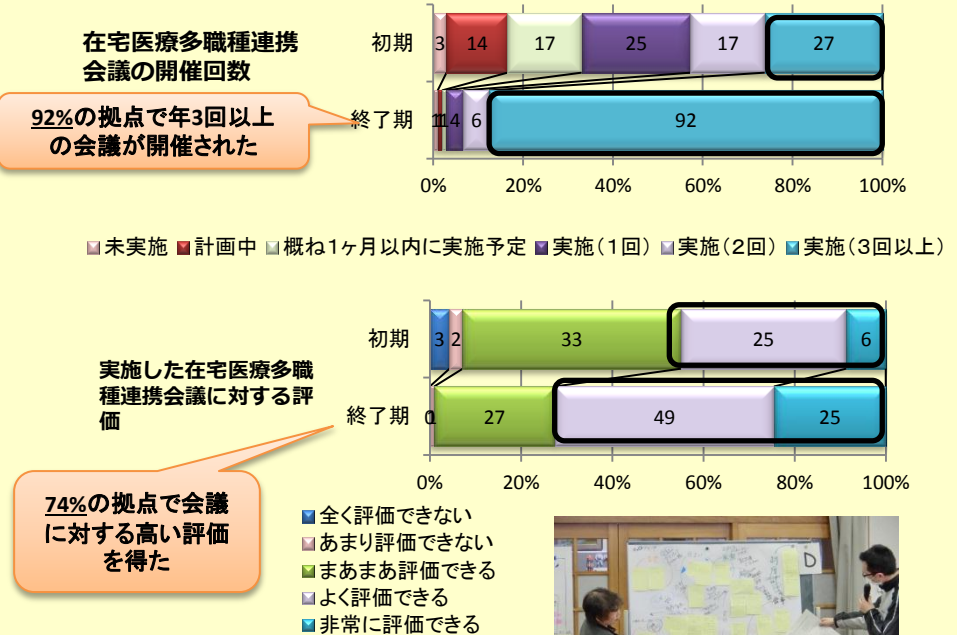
在宅医療多職種連携会議の開催回数

92%の拠点で年3回以上の会議が開催された

初期 3 14 17 25 17 27

終了期 1 1 4 6 92

0% 20% 40% 60% 80% 100%

未実施 計画中 概ね1ヶ月以内に実施予定 実施（1回） 実施（2回） 実施（3回以上）

実施した在宅医療多職種連携会議に対する評価

74%の拠点で会議に対する高い評価を得た

初期 3 2 33 25 6

終了期 0 1 27 49 25

0% 20% 40% 60% 80% 100%

全く評価できない
あまり評価できない
まあまあ評価できる
よく評価できる
非常に評価できる

D